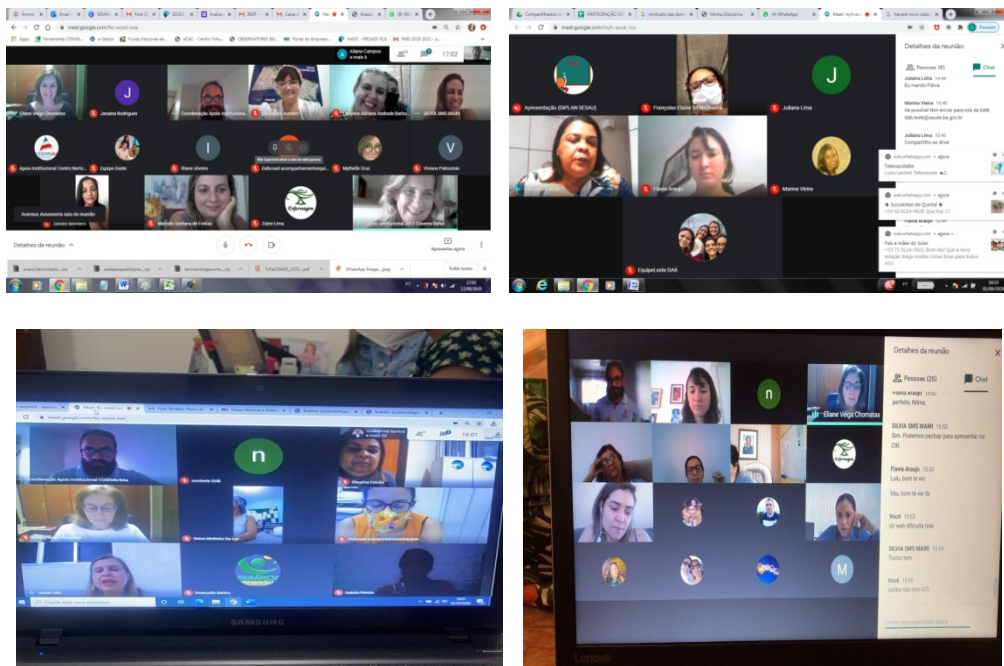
meet.google.com

Apps

Aliane Campos e mais 5

17:02

J

Eliane Vega Chomatas

Janaina Rodrigues

Coordenação Apoio Institucional

SILVIA SMS MARI

I

Apoio Institucional Centro Norte

Dgalpe Deste

Iliane oliveira

Dalcead acompanhamento

Mythelle Cruz

Viviane Patrocinio

Anamaria Assessoria saiu da reunião

Marcelo Santana de Freitas

Zaine Lima

Detalhes da reunião

Apresentar agora

Mostrar todos

17:02

meet.google.com

Detalhes da reunião

Pessoas (8)

Chat

J

Apresentação (DIPLAN SESAU)

Françoise Claire Gil Baleeiro

Juliana Lima

Juliana Lima 10:44

Eu mando Flávia

Marina Vieira 10:45

Juliana Lima 10:45

Compartilha no drive

Flavia Araujo

Marina Vieira

EquipeLeste DAB

n

Coordenação Apoio Institucional COSEMS/Bahia

Harditeste DAB

Claudina Falcão

Quequemeu Santos

Isabela Pinheiro

Digite aqui para pesquisar

16:21

SAMSUNG

Detalhes da reunião

Pessoas (25)

Chat

n

Eliane Vega Chomatas

Flavia Araujo 13:53

perfeito, Nilma

SILVIA SMS MARI 13:53

Sim. Podemos pactuar para apresentar na CIR.

Flavia Araujo 13:53

Lulu, bom te ver

Vilu, bom te ver tb

Você 13:53

no web dificulta tem

SILVIA SMS MARI 13:54

Todos tem

Você 13:54

cunha não tem UTI

M

lenovo